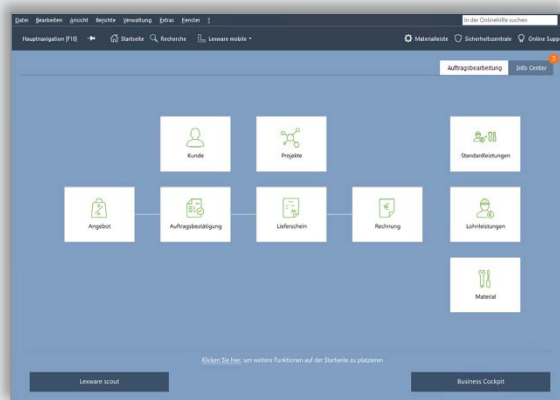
Datei Bearbeiten Ansicht Berichte Verwaltung Extras Fenster ?

In der Onlinehilfe suchen

Hauptnavigation [F10] Startseite Recherche Lexware mobile

Materialseite Sicherheitszentrale Online Supp

Auftragsbearbeitung Info Center 3

Kunde

Projekte

Standardleistungen

Angebot

Auftragsbestätigung

Lieferschein

Rechnung

Lohnleistungen

Material

Klicken Sie hier, um weitere Funktionen auf der Startseite zu platzieren

Lexware scout

Business Cockpit